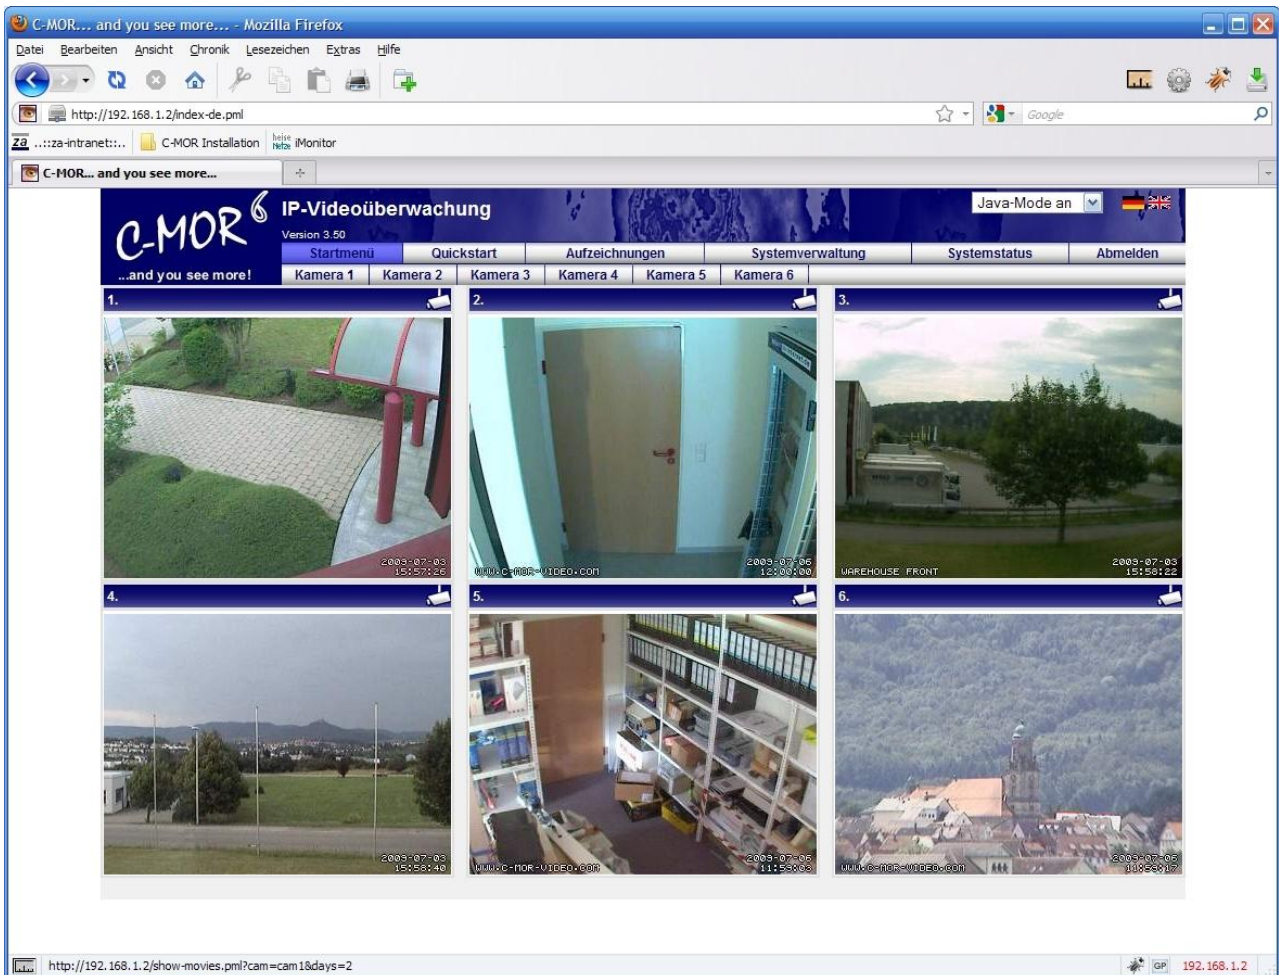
C-MOR... and you see more... - Mozilla Firefox

Datei Bearbeiten Ansicht Chronik Lesezeichen Extras Hilfe

http://192.168.1.2/index-de.pml

Google

za ...::za-intranet::.. C-MOR Installation heise Netze iMonitor

C-MOR... and you see more...

C-MOR 6 IP-Videoüberwachung

Version 3.50

...and you see more!

Java-Mode an

Startmenü | Quickstart | Aufzeichnungen | Systemverwaltung | Systemstatus | Abmelden

Kamera 1 | Kamera 2 | Kamera 3 | Kamera 4 | Kamera 5 | Kamera 6

1.

2009-07-03 15:57:26

2.

WWW.C-MOR-VIDEO.COM

2009-07-06 12:00:00

3.

WAREHOUSE FRONT

2009-07-03 15:58:22

4.

2009-07-03 15:58:40

5.

WWW.C-MOR-VIDEO.COM

2009-07-06 11:59:03

6.

WWW.C-MOR-VIDEO.COM

2009-07-06 11:59:17

http://192.168.1.2/show-movies.pml?cam=cam1&days=2

GP 192.168.1.2